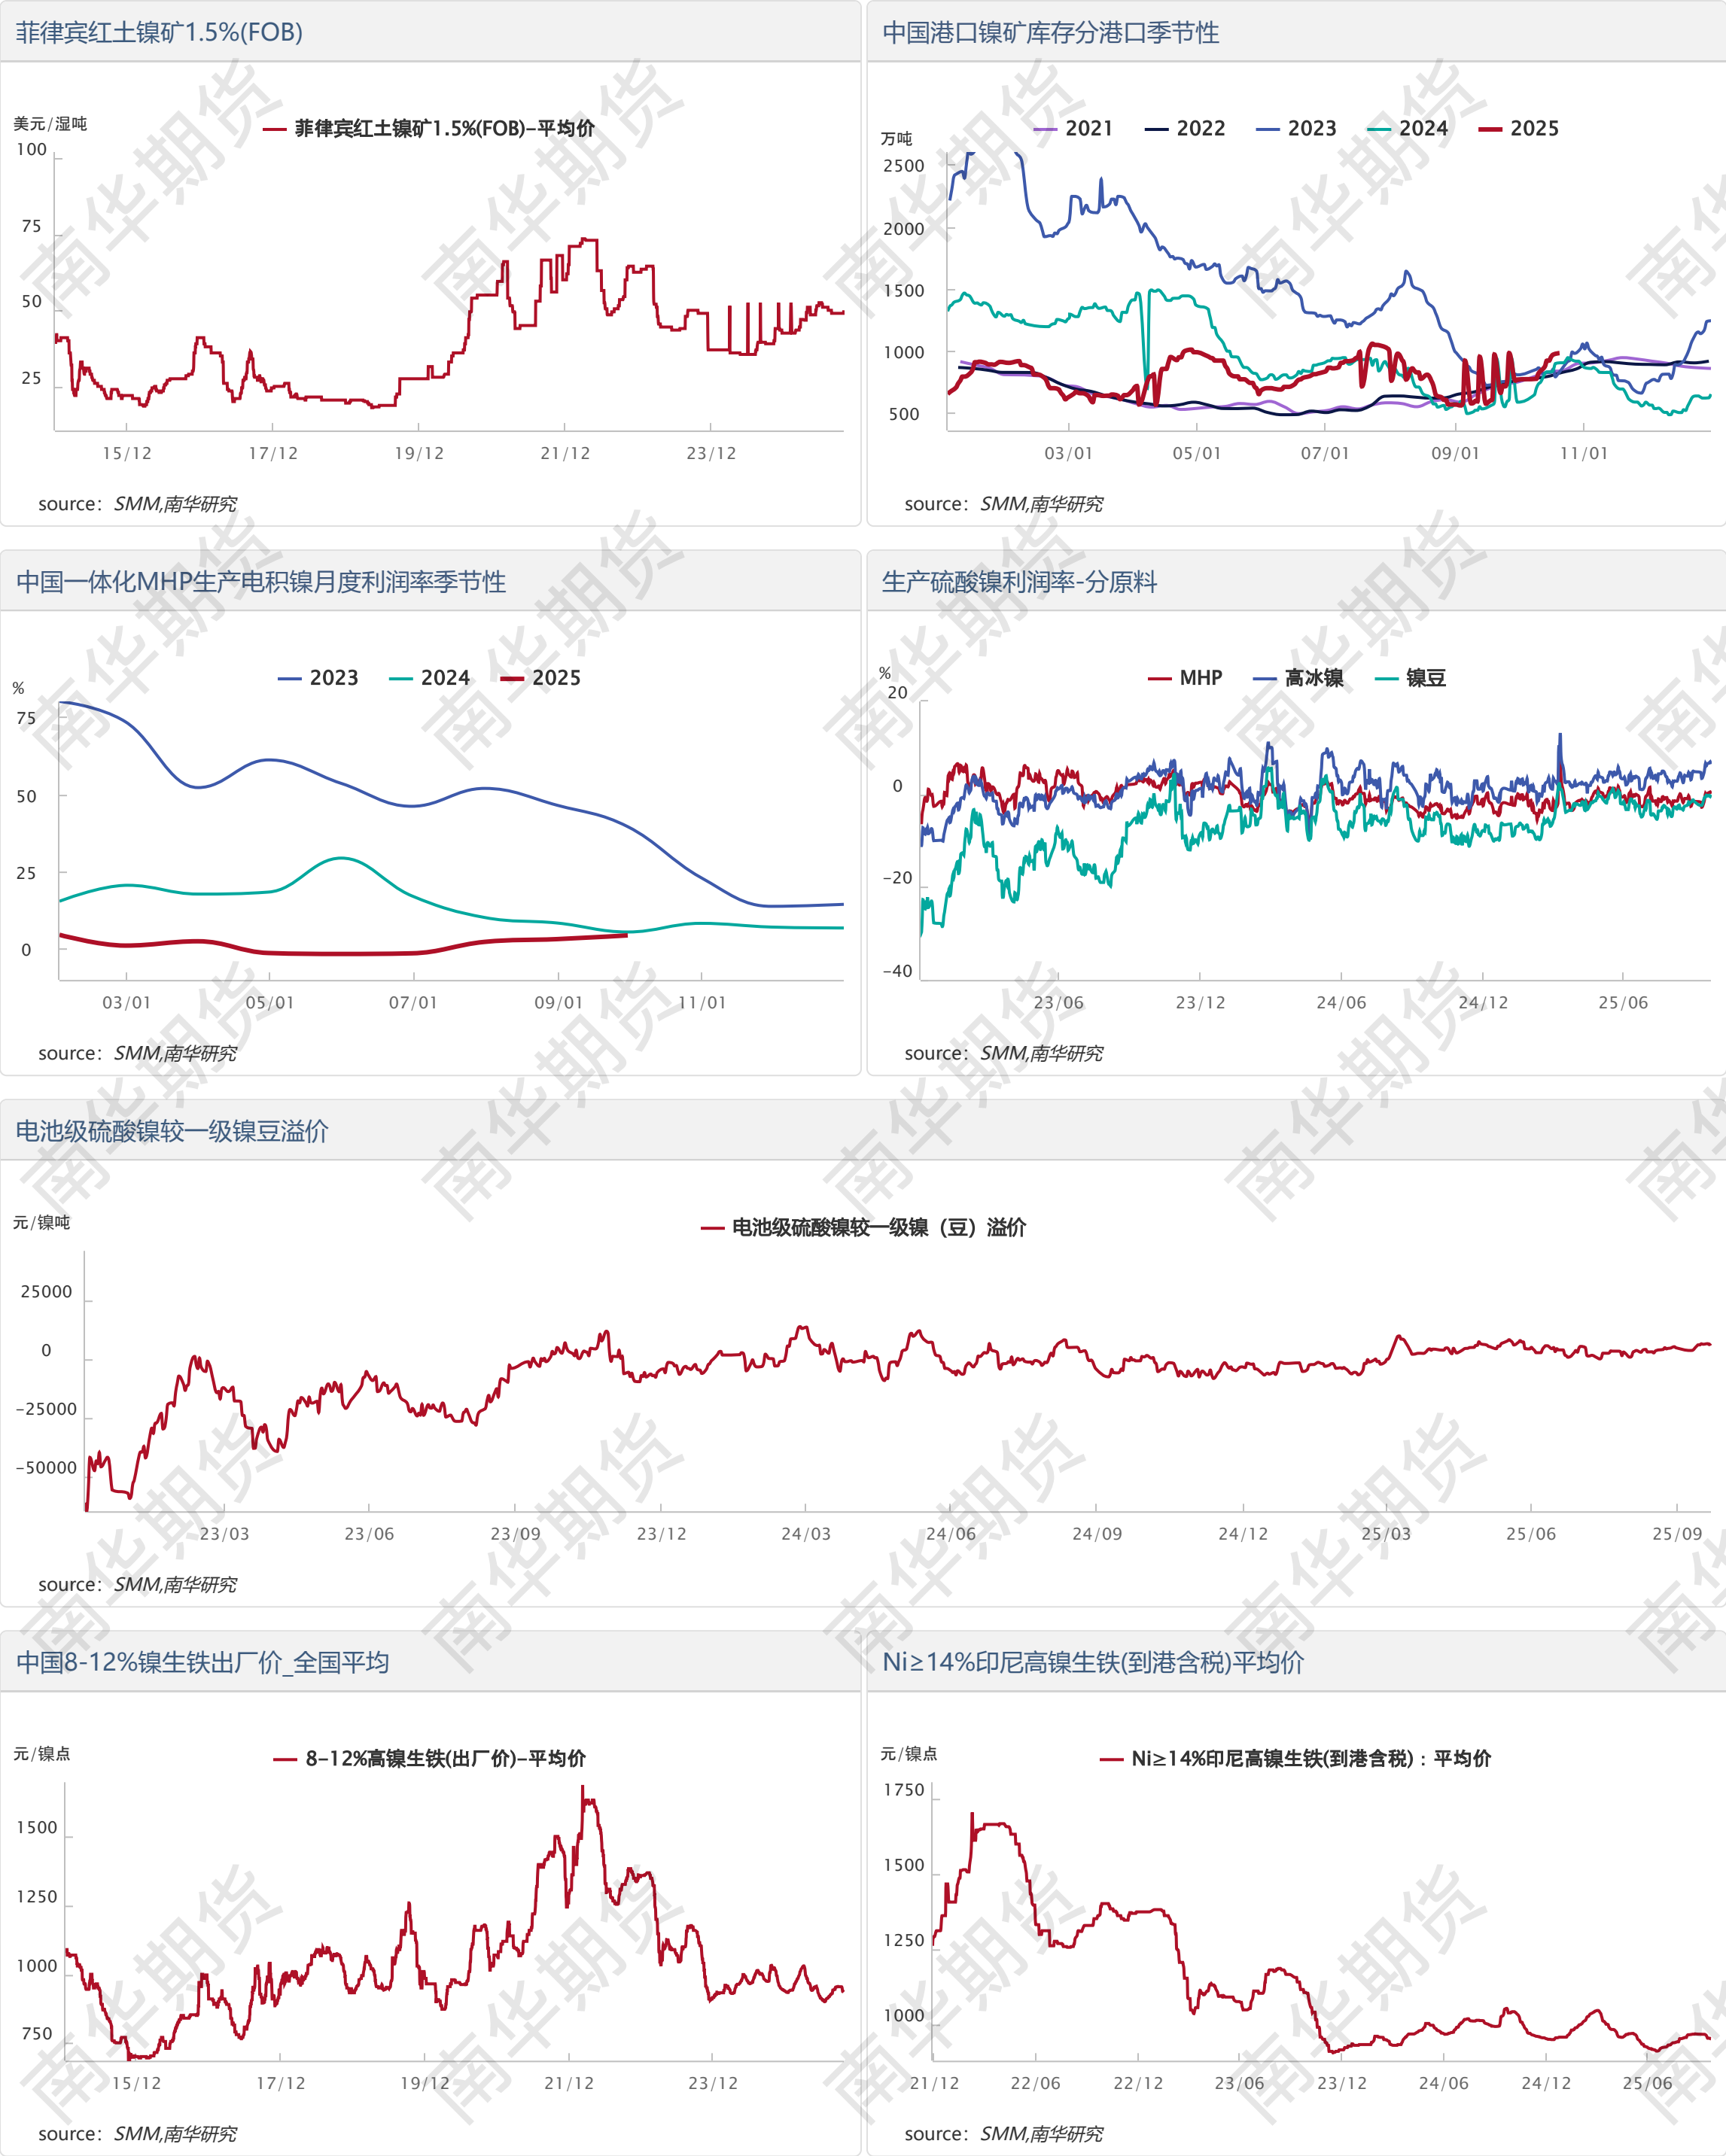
菲律宾红土镍矿1.5%(FOB)

美元/湿吨
菲律宾红土镍矿1.5%(FOB)-平均价
100
75
50
25
15/12
17/12
19/12
21/12
23/12
source：SMM,南华研究

中国港口镍矿库存分港口季节性

万吨
2021 2022 2023 2024 2025
2500
2000
1500
1000
500
03/01
05/01
07/01
09/01
11/01
source：SMM,南华研究

中国一体化MHP生产电积镍月度利润率季节性

%
2023 2024 2025
75
50
25
0
03/01
05/01
07/01
09/01
11/01
source：SMM,南华研究

生产硫酸镍利润率-分原料

%
MHP 高冰镍 镍豆
20
0
-20
-40
23/06
23/12
24/06
24/12
25/06
source：SMM,南华研究

电池级硫酸镍较一级镍豆溢价

元/镍吨
电池级硫酸镍较一级镍（豆）溢价
25000
0
-25000
-50000
23/03
23/06
23/09
23/12
24/03
24/06
24/09
24/12
25/03
25/06
25/09
source：SMM,南华研究

中国8-12%镍生铁出厂价_全国平均

元/镍点
8-12%高镍生铁(出厂价)-平均价
1500
1250
1000
750
15/12
17/12
19/12
21/12
23/12
source：SMM,南华研究

Ni≥14%印尼高镍生铁(到港含税)平均价

元/镍点
Ni≥14%印尼高镍生铁(到港含税)：平均价
1750
1500
1250
1000
21/12
22/06
22/12
23/06
23/12
24/06
24/12
25/06
source：SMM,南华研究